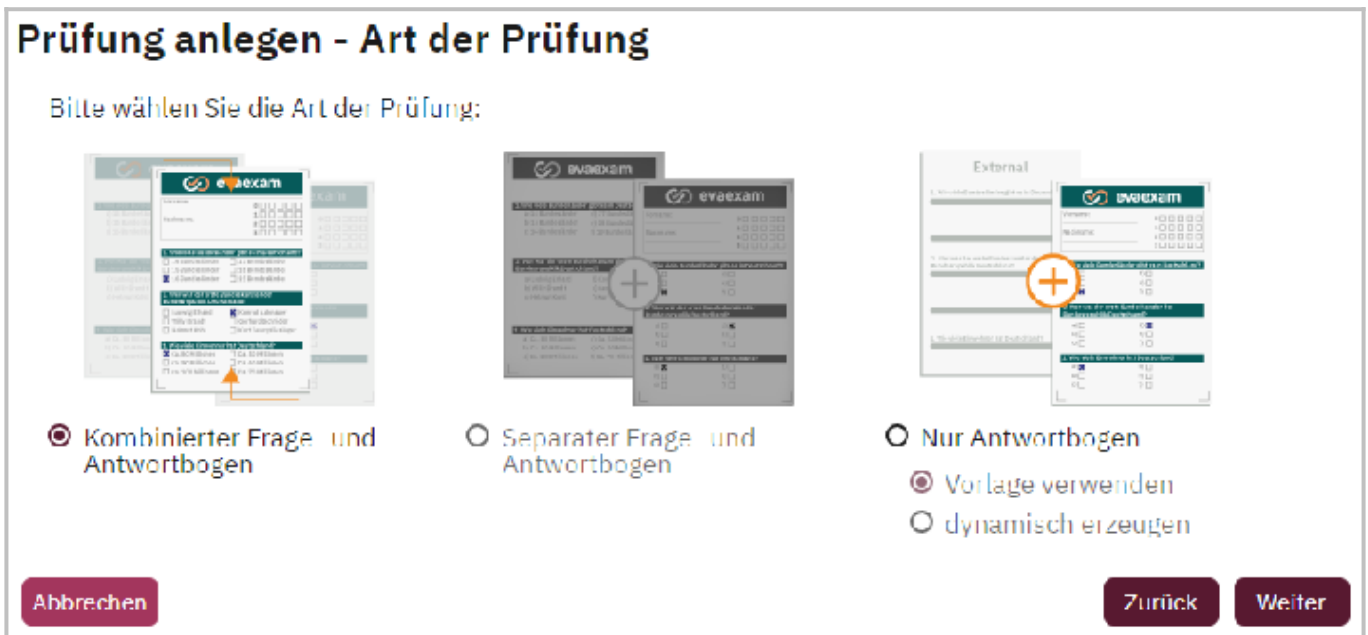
Prüfung anlegen - Art der Prüfung

Bitte wählen Sie die Art der Prüfung:

evaexam

evaexam

evaexam

External

evaexam

Kombinierter Frage- und Antwortbogen

Separater Frage- und Antwortbogen

Nur Antwortbogen

Vorlage verwenden

dynamisch erzeugen

Abbrechen

Zurück

Weiter